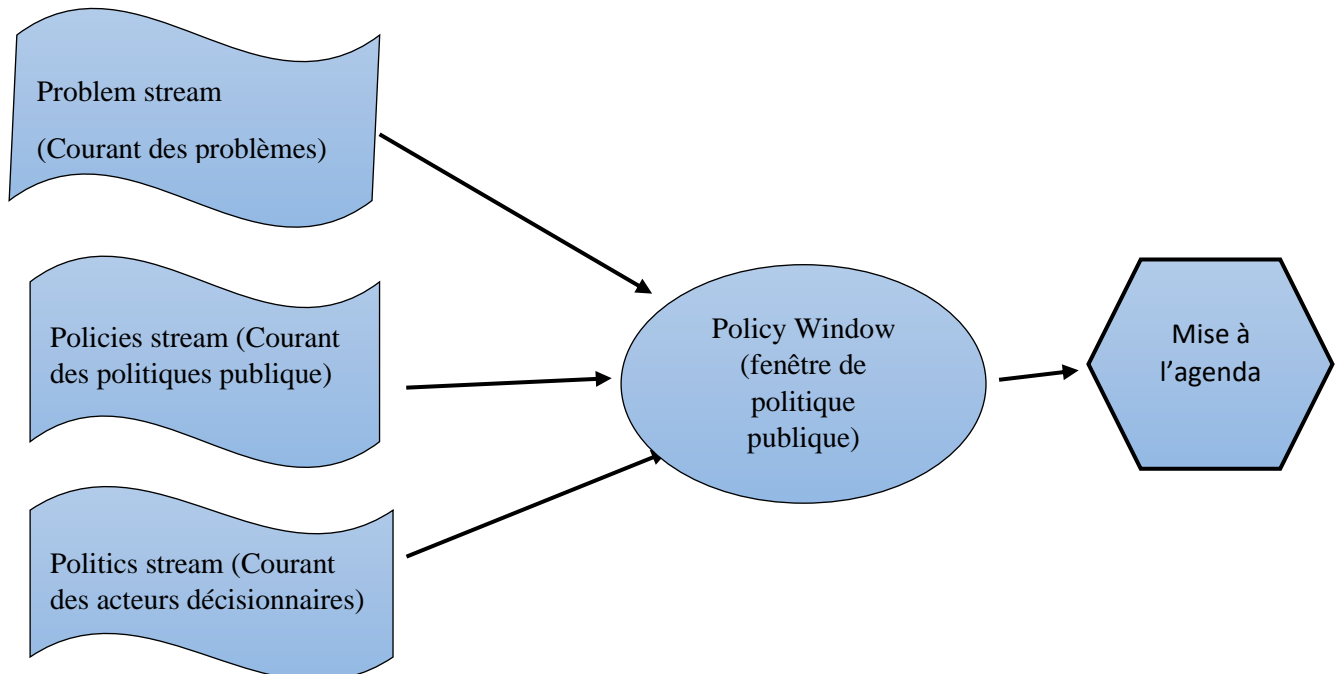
Problem stream

(Courant des problèmes)

Policies stream (Courant des politiques publique)

Politics stream (Courant des acteurs décisionnaires)

Policy Window (fenêtre de politique publique)

Mise à l’agenda